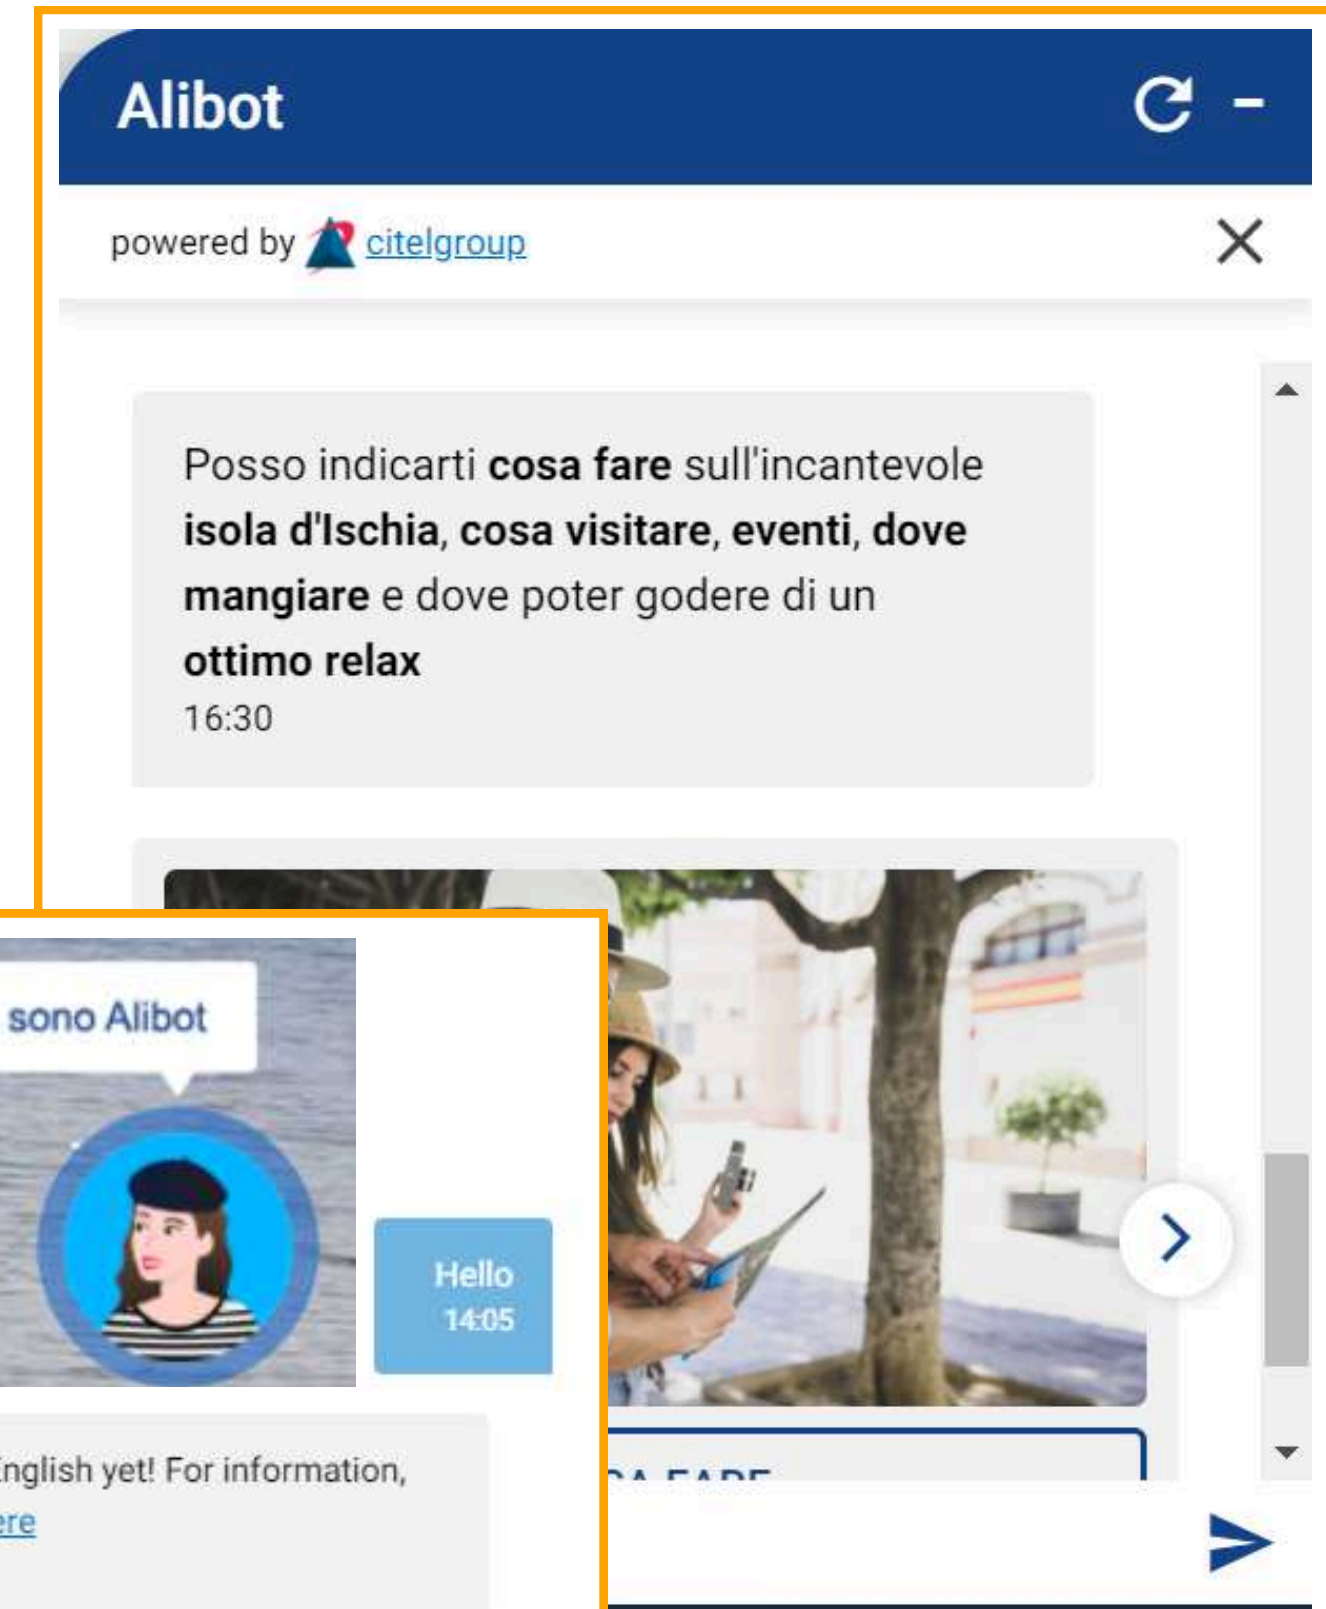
Alibot

powered by citelgroup

Posso indicarti **cosa fare** sull'incantevole **isola d'Ischia**, **cosa visitare**, **eventi**, **dove mangiare** e dove poter godere di un **ottimo relax**
16:30

sono Alibot

Hello
14:05

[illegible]nglish yet! For information,
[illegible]ere

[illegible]A FARE